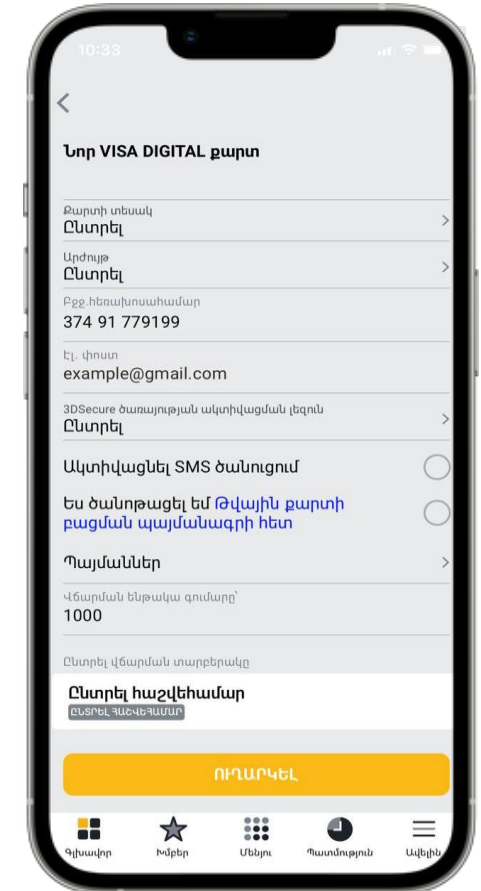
10:33

Նոր VISA DIGITAL քարտ

Քարտի տեսակ
Ընտրել

Արժույթ
Ընտրել

Բջջ.հեռախոսահամար
374 91 779199

Էլ. փոստ
example@gmail.com

3DSecure ծառայության ակտիվացման լեզուն
Ընտրել

Ակտիվացնել SMS ծանուցում

Ես ծանոթացել եմ Թվային քարտի բացման պայմանագրի հետ

Պայմաններ

Վճարման ենթակա գումարը՝
1000

Ընտրել վճարման տարբերակը

Ընտրել հաշվեհամար
ԸՆՏՐԵԼ ՀԱՇՎԵՀԱՄԱՐ

ՈՒՂԱՐԿԵԼ

Գլխավոր
Խմբեր
Մենյու
Պատմություն
Ավելին